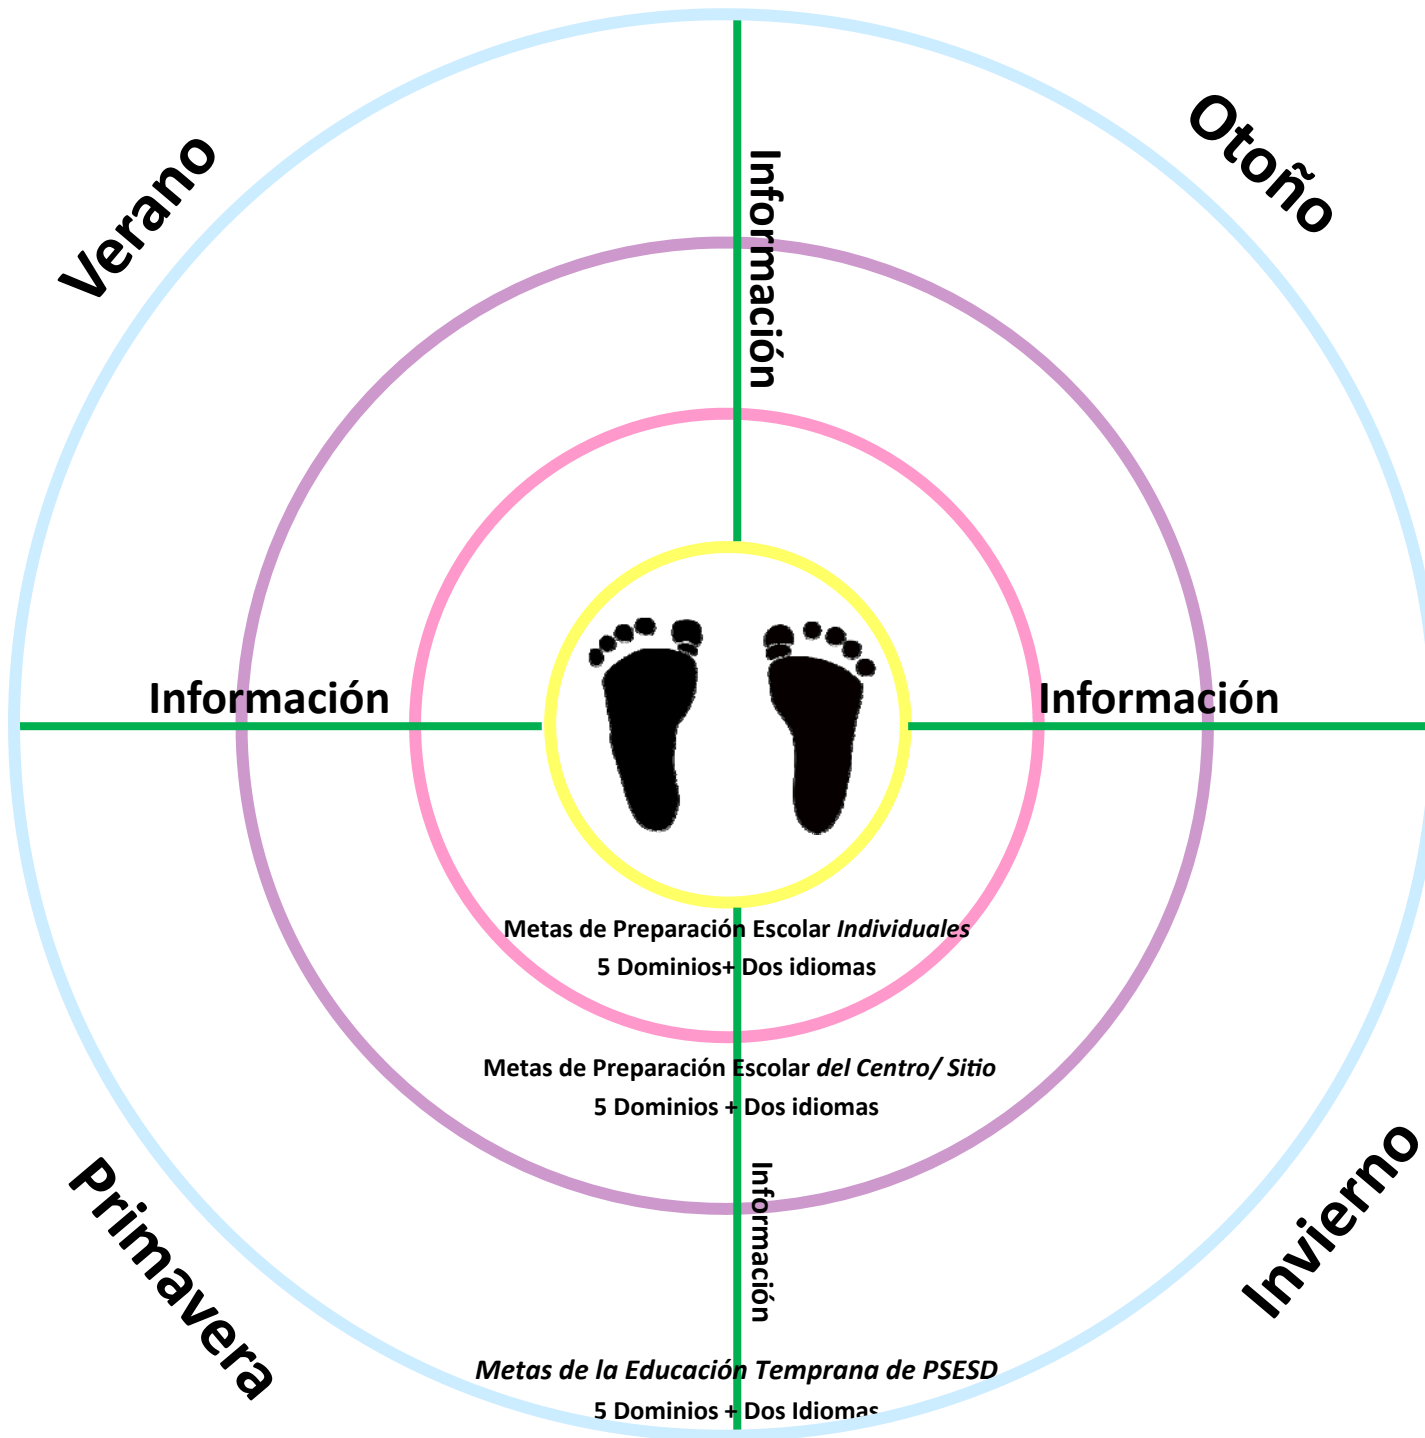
Verano

Otoño

Información

Información

Información

Metas de Preparación Escolar *Individuales*
5 Dominios+ Dos idiomas

Metas de Preparación Escolar *del Centro/ Sitio*
5 Dominios + Dos idiomas

Información

Primavera

Invierno

*Metas de la Educación Temprana de PSESD*
5 Dominios + Dos Idiomas